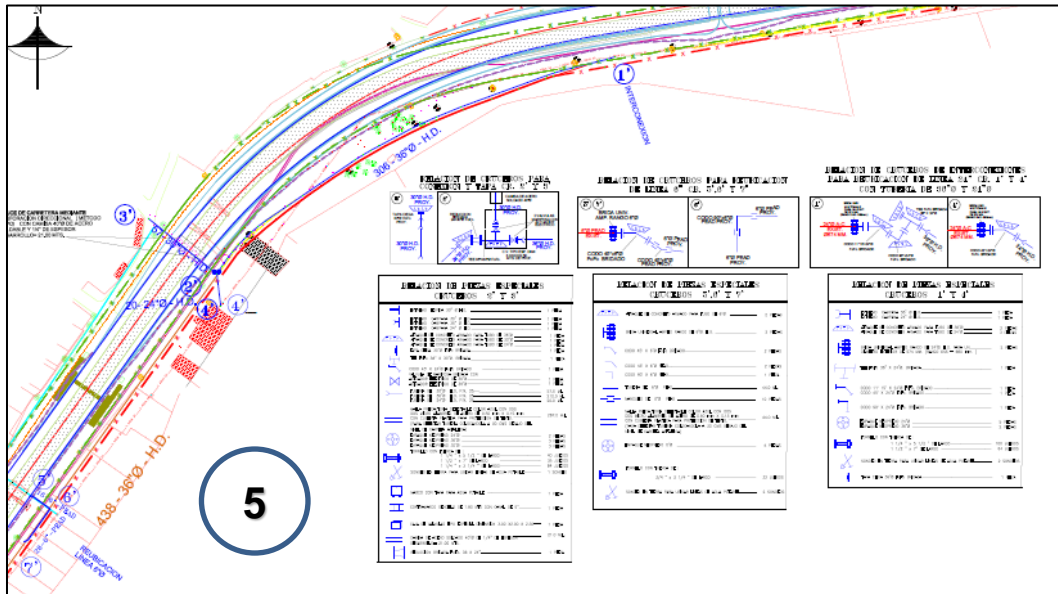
N

1'

INTERCONEXIÓN

306 - 36"Ø - H.D.

3'

2'

4'

20 - 24"Ø - H.D.

438 - 36"Ø - H.D.

5'

6'

7'

REUBICACION LINEA 6"Ø

5

RELACION DE CRUCEROS PARA CONEXION Y TAPA CR. 4' Y 5'

RELACION DE CRUCEROS PARA REUBICACION DE LINEA 6" CR. 5',6' Y 7'

RELACION DE CRUCEROS DE INTERCONEXIONES PARA REUBICACION DE LINEA 24" CR. 1', 2' Y 3' CON TUBERIA DE 36"Ø Y 24"Ø

RELACION DE PIEZAS ESPECIALES CRUCEROS 4' Y 5'

RELACION DE PIEZAS ESPECIALES CRUCEROS 5',6' Y 7'

RELACION DE PIEZAS ESPECIALES CRUCEROS 1' Y 3'

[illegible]